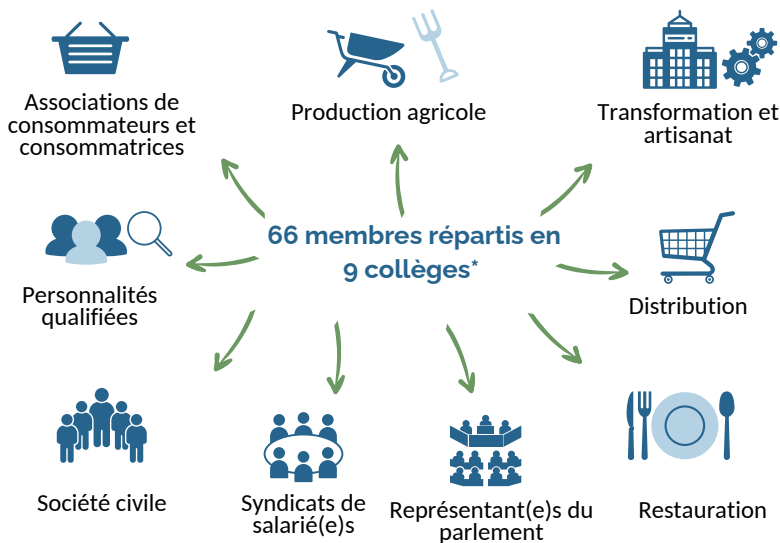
Associations de consommateurs et consommatrices

Production agricole

Transformation et artisanat

66 membres répartis en 9 collèges*

Personnalités qualifiées

Distribution

Société civile

Syndicats de salarié(e)s

Représentant(e)s du parlement

Restauration